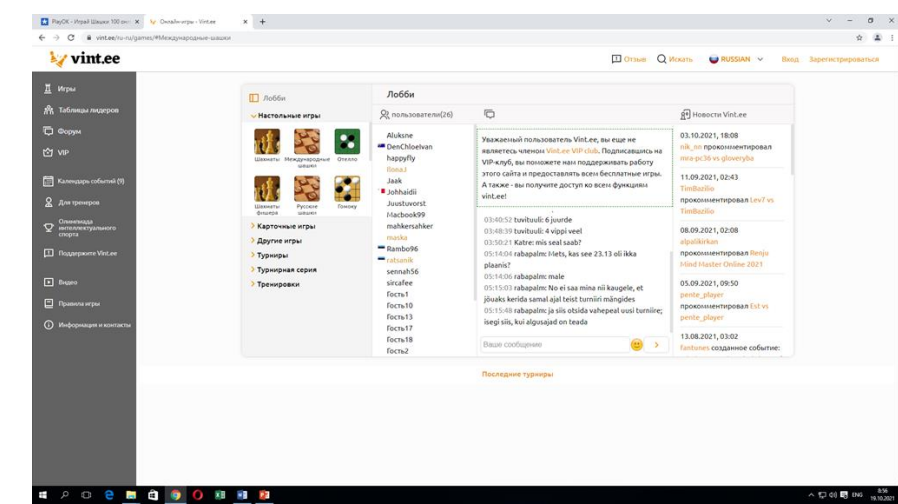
PlayOK - Играй Шашки 100 он... × Онлайн-игры - Vint.ee × +

vint.ee/ru-ru/games/#Международные-шашки

vint.ee

Отзыв Искать RUSSIAN Вход Зарегистрироваться

Игры
Таблицы лидеров
Форум
VIP
Календарь событий (9)
Для тренеров
Олимпиада интеллектуального спорта
Поддержите Vint.ee
Видео
Правила игры
Информация и контакты

Лобби

Лобби
Настольные игры
Шахматы Международные шашки Отелло
Шахматы Фишера Русские шашки Гомоку
Карточные игры
Другие игры
Турниры
Турнирная серия
Тренировки

пользователи(26)
Aluksne
DenChloelvan
happyfly
IlonaJ
Jaak
Johhaidii
Juustuvorst
Macbook99
mahkersahker
maske
Rambo96
ratsanik
sennah56
sircafee
Гость1
Гость10
Гость13
Гость17
Гость18
Гость2

Уважаемый пользователь Vint.ee, вы еще не являетесь членом Vint.ee VIP club. Подписавшись на VIP-клуб, вы поможете нам поддерживать работу этого сайта и предоставлять всем бесплатные игры. А также - вы получите доступ ко всем функциям vint.ee!

03:40:52 tuvituuli: 6 juurde
03:48:39 tuvituuli: 4 vippi veel
03:50:21 Katre: mis seal saab?
05:14:04 rabapalm: Mets, kas see 23.13 oli ikka plaanis?
05:14:06 rabapalm: male
05:15:03 rabapalm: No ei saa mina nii kaugele, et jõuaks kerida samal ajal teist turniiri mängides
05:15:48 rabapalm: ja siis otsida vahepeal uusi turniire; isegi siis, kui algusajad on teada

Ваше сообщение

Новости Vint.ee
03.10.2021, 18:08
nik_nn прокомментировал mra-pc36 vs gloveryba
11.09.2021, 02:43
TimBazilio прокомментировал LevT vs TimBazilio
08.09.2021, 02:08
alpalikirkan прокомментировал Renju Mind Master Online 2021
05.09.2021, 09:50
pente_player прокомментировал Est vs pente_player
13.08.2021, 03:02
fantunes созданное событие:

Последние турниры

ENG 8:56 19.10.2021